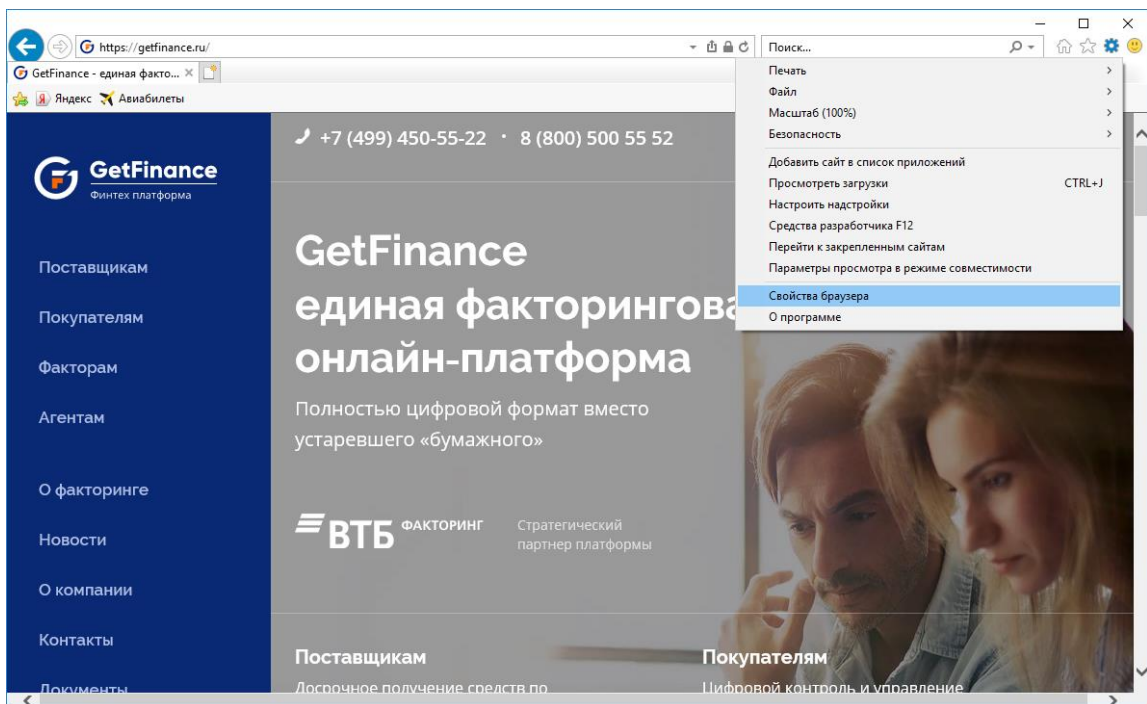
https://getfinance.ru/
Поиск...
GetFinance - единая факто... ×
Яндекс Авиабилеты

Печать
Файл
Масштаб (100%)
Безопасность
Добавить сайт в список приложений
Просмотреть загрузки CTRL+J
Настроить надстройки
Средства разработчика F12
Перейти к закрепленным сайтам
Параметры просмотра в режиме совместимости
Свойства браузера
О программе

GetFinance
Финтех платформа

Поставщикам
Покупателям
Факторам
Агентам
О факторинге
Новости
О компании
Контакты
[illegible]

+7 (499) 450-55-22 · 8 (800) 500 55 52

GetFinance
единая факторингова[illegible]
онлайн-платформа

Полностью цифровой формат вместо устаревшего «бумажного»

ВТБ ФАКТОРИНГ Стратегический партнер платформы

Поставщикам
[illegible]

Покупателям
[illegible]